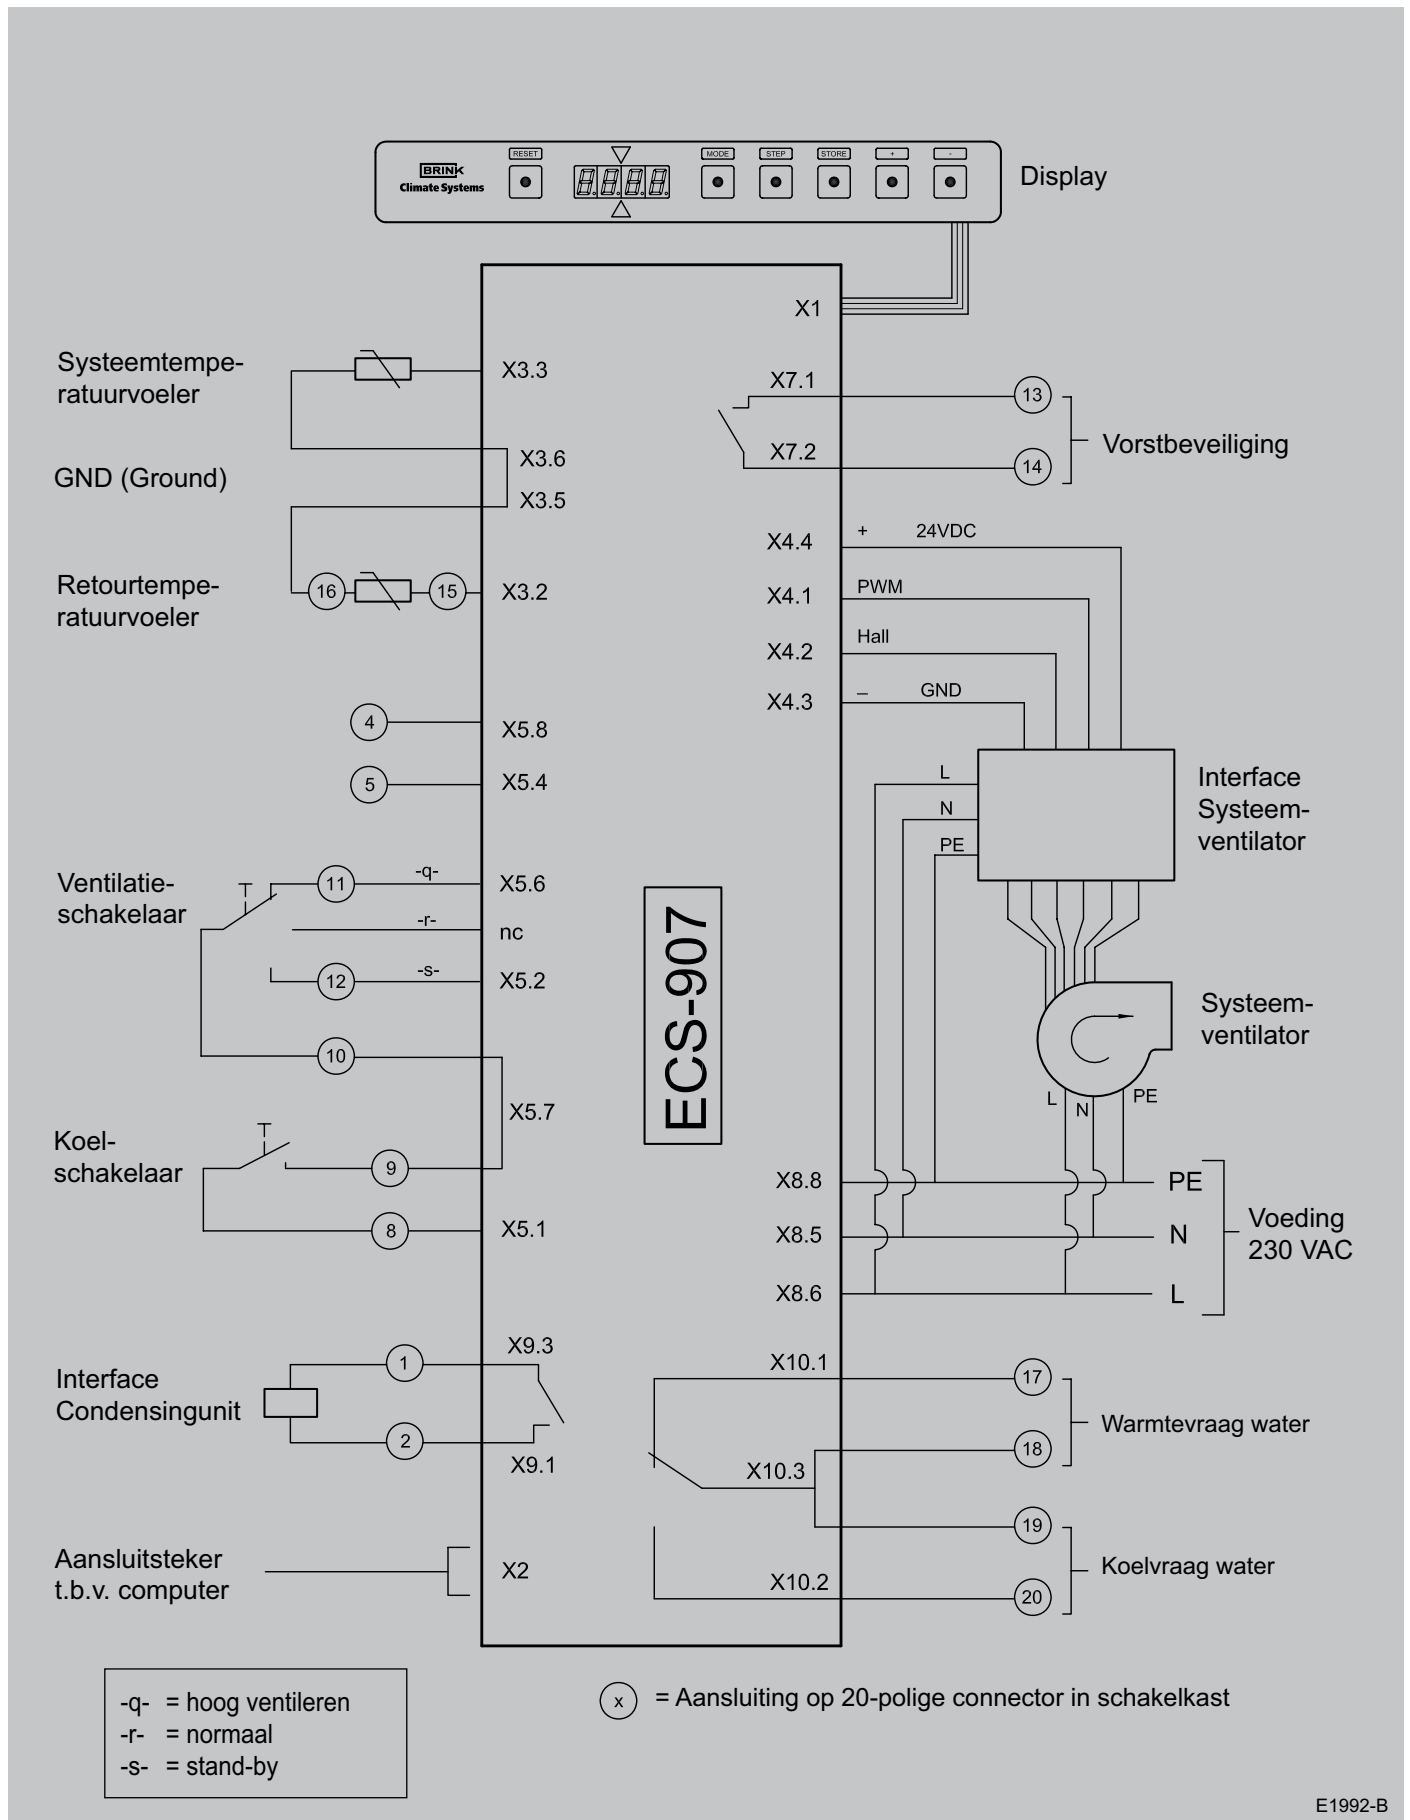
BRINK Climate Systems
RESET
8.8.8.8.
MODE
STEP
STORE
+
-
Display

X1

Systeemtemperatuurvoeler
X3.3
X7.1
13
Vorstbeveiliging
X7.2
14
X3.6
GND (Ground)
X3.5
X4.4
+ 24VDC
Retourtemperatuurvoeler
16
15
X3.2
X4.1
PWM
X4.2
Hall
X4.3
– GND
4
X5.8
5
X5.4
L
Interface Systeemventilator
N
PE
Ventilatieschakelaar
11
-q-
X5.6
-r-
nc
12
-s-
X5.2
ECS-907
Systeemventilator
10
X5.7
L
N
PE
Koelschakelaar
9
X8.8
PE
8
X5.1
X8.5
N
Voeding 230 VAC
X8.6
L
X9.3
X10.1
Interface Condensingunit
1
17
Warmtevraag water
2
18
X9.1
X10.3
19
Aansluitsteker t.b.v. computer
X2
Koelvraag water
X10.2
20

-q- = hoog ventileren
-r- = normaal
-s- = stand-by

x = Aansluiting op 20-polige connector in schakelkast

E1992-B